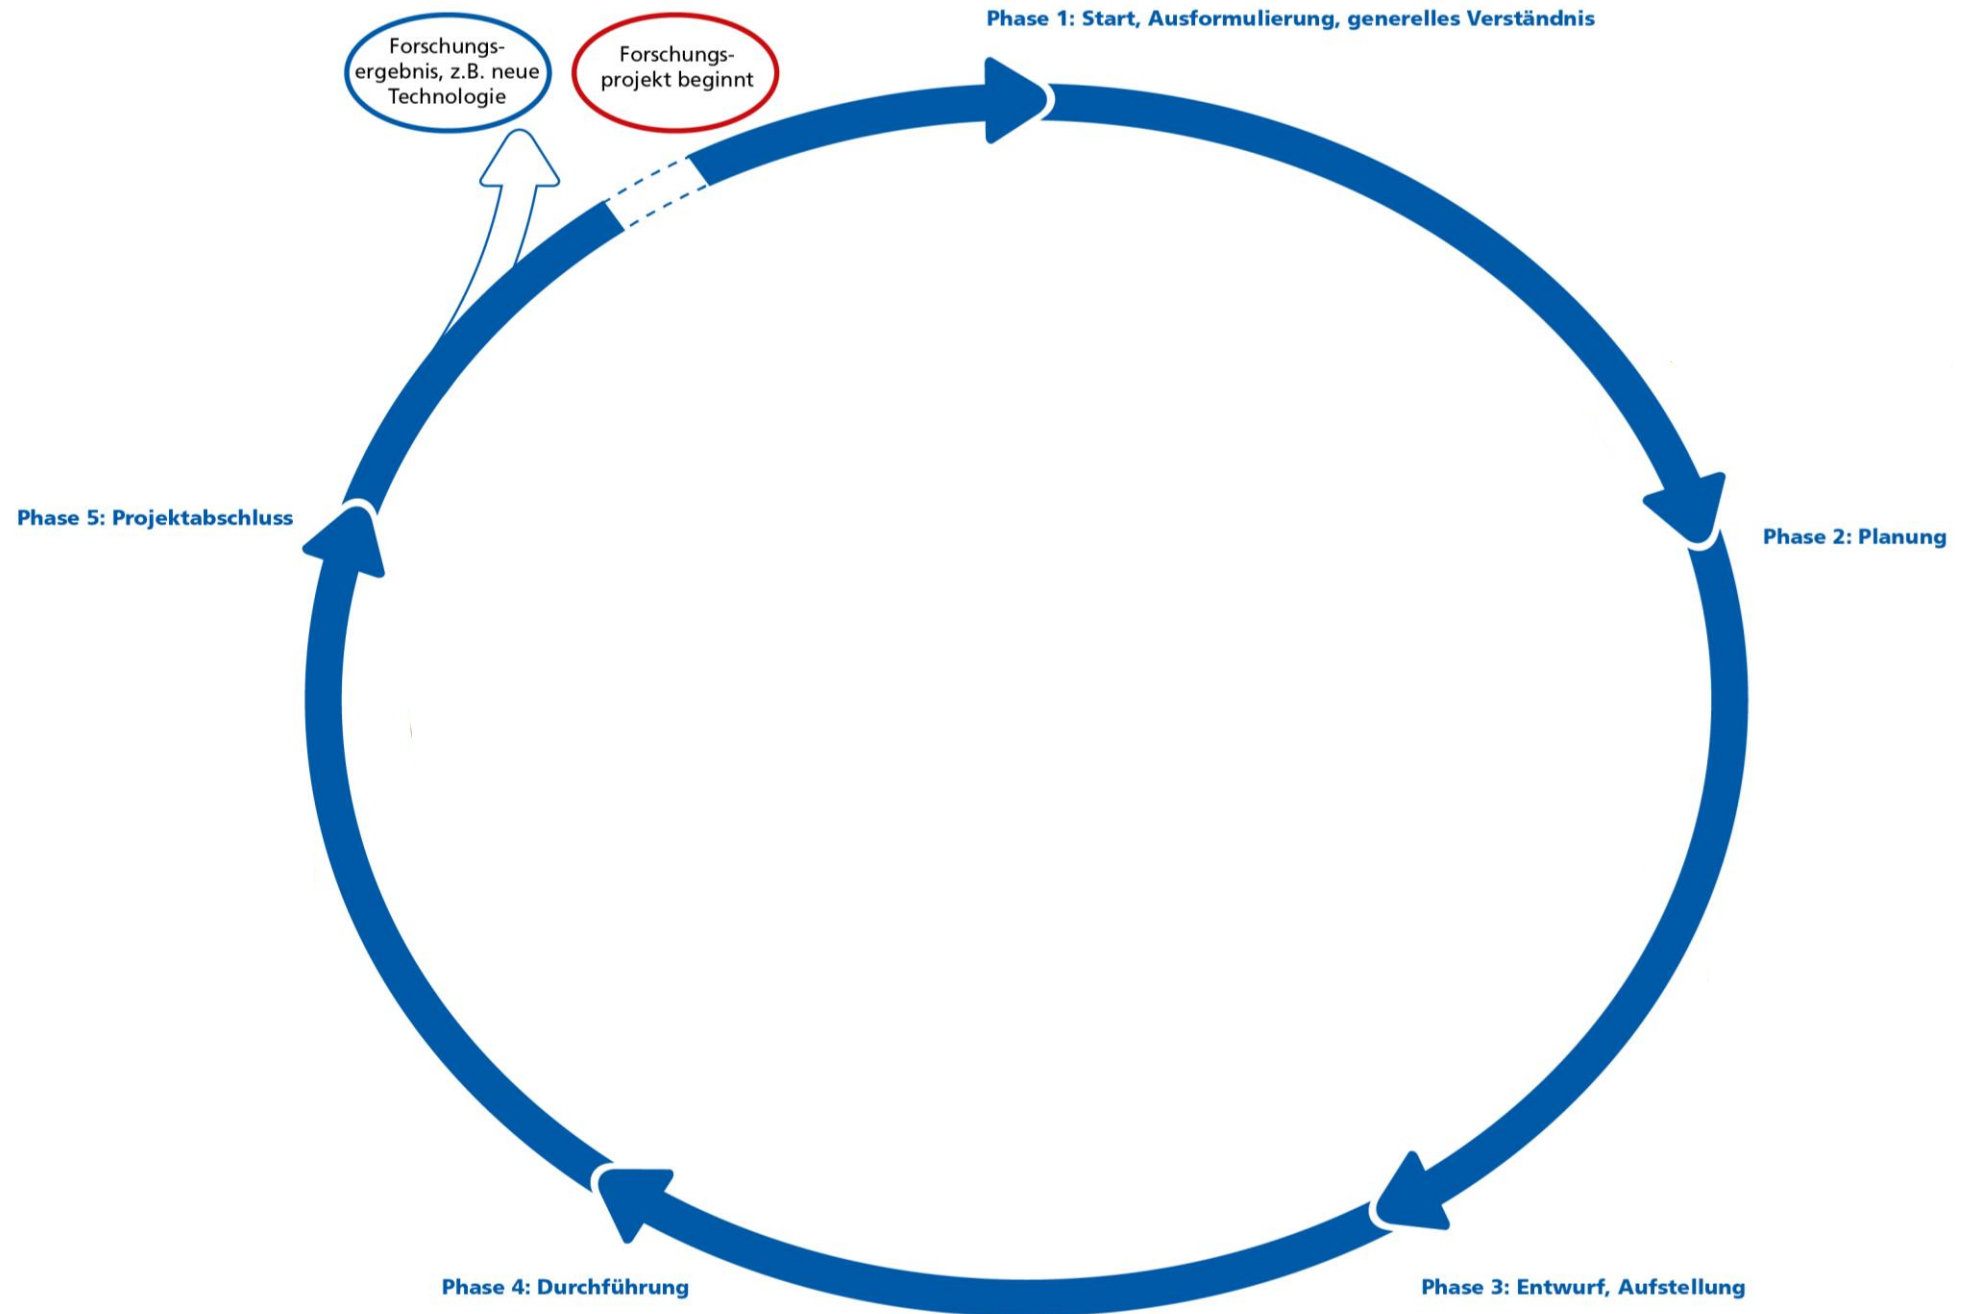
Forschungsergebnis, z.B. neue Technologie

Forschungsprojekt beginnt

Phase 1: Start, Ausformulierung, generelles Verständnis

Phase 2: Planung

Phase 3: Entwurf, Aufstellung

Phase 4: Durchführung

Phase 5: Projektabschluss